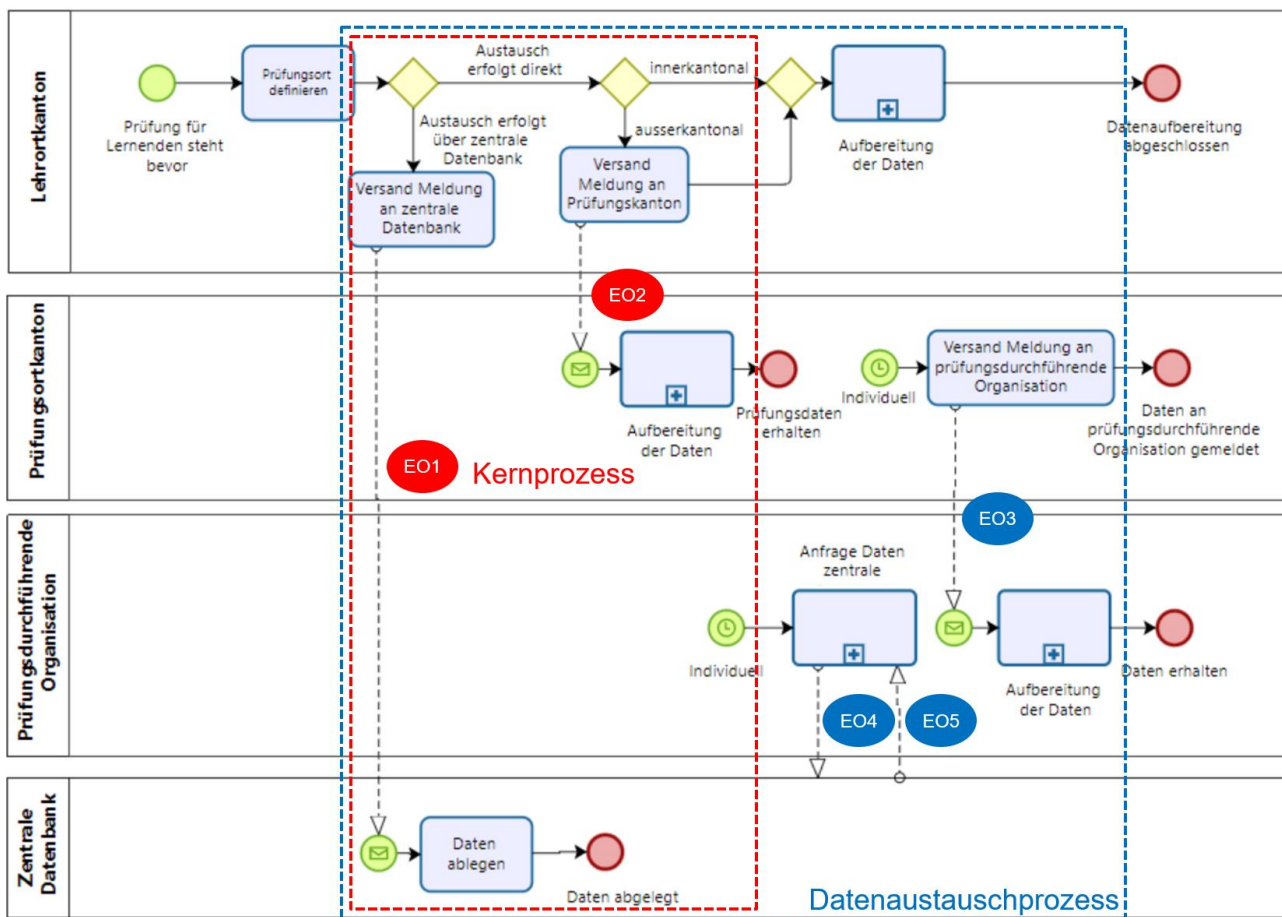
Lehrortkanton

Prüfung für Lernenden steht bevor

Prüfungsort definieren

Austausch erfolgt direkt

innerkantonal

Austausch erfolgt über zentrale Datenbank

ausserkantonal

Versand Meldung an zentrale Datenbank

Versand Meldung an Prüfungskanton

Aufbereitung der Daten

Datenaufbereitung abgeschlossen

Prüfungsortkanton

EO2

Aufbereitung der Daten

Prüfungsdaten erhalten

Individuell

Versand Meldung an prüfungsdurchführende Organisation

Daten an prüfungsdurchführende Organisation gemeldet

EO1

Kernprozess

Prüfungsdurchführende Organisation

EO3

Anfrage Daten zentrale

Individuell

Aufbereitung der Daten

Daten erhalten

EO4

EO5

Zentrale Datenbank

Daten ablegen

Daten abgelegt

Datenaustauschprozess